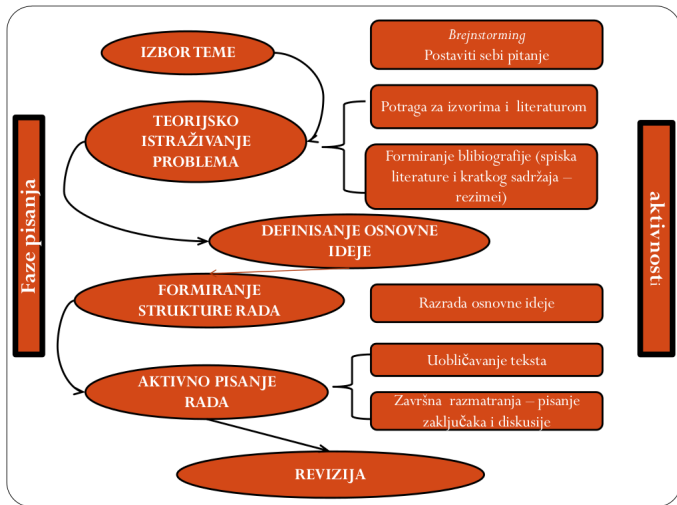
Faze pisanja

IZBOR TEME

TEORIJSKO ISTRAŽIVANJE PROBLEMA

DEFINISANJE OSNOVNE IDEJE

FORMIRANJE STRUKTURE RADA

AKTIVNO PISANJE RADA

REVIZIJA

Brejnstorming
Postaviti sebi pitanje

Potraga za izvorima i literaturom

Formiranje blibiografije (spiska literature i kratkog sadržaja – rezimei)

Razrada osnovne ideje

Uobličavanje teksta

Završna razmatranja – pisanje zaključaka i diskusije

aktivnosti